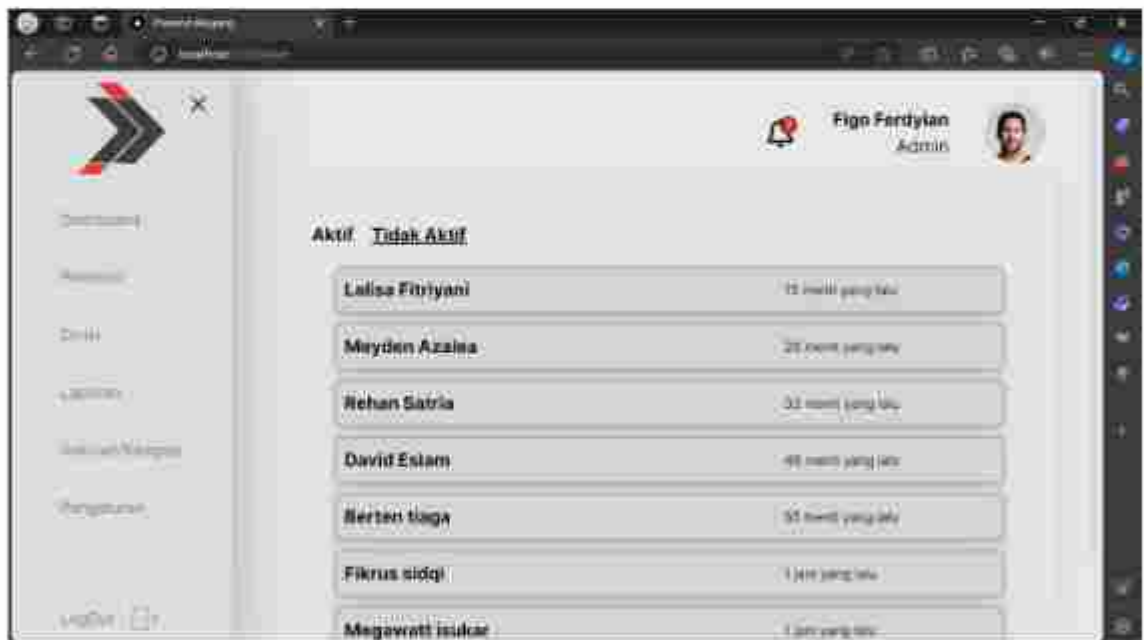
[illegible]
localhost

Figo Ferdylan
Admin

Dashboard
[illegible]
Data
Laporan
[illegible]
Pengaturan
Logout

Aktif Tidak Aktif

Lalisa Fitriyani — 15 menit yang lalu
Meyden Azalea — 25 menit yang lalu
Rehan Satria — 32 menit yang lalu
David Eslam — 45 menit yang lalu
Berten tiaga — 55 menit yang lalu
Fikrus sidqi — 1 jam yang lalu
Megawati isukar — 1 jam yang lalu